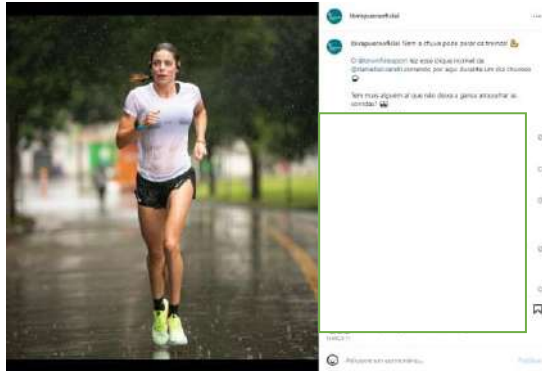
ibirapueraoficial

ibirapueraoficial Nem a chuva pode parar os treinos! 💪

O @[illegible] fez esse clique incrível da @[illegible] correndo por aqui durante um dos chuvosos 😊

Tem mais alguém aí que não deixa a garoa atrapalhar as corridas? 😄

Adicione um comentário...

Publicar